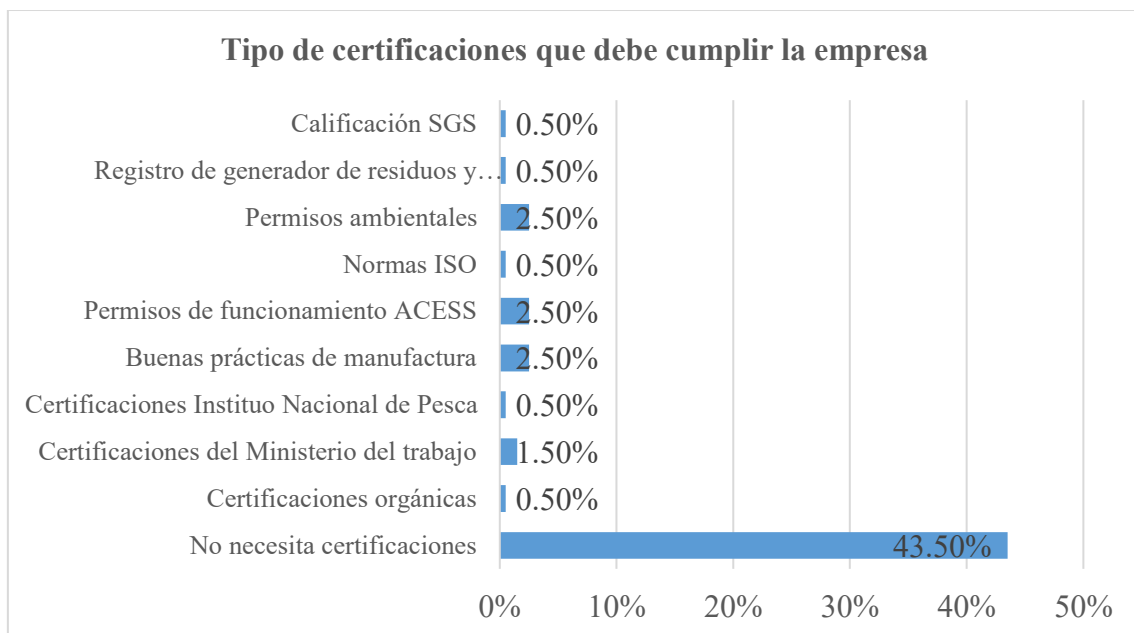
Tipo de certificaciones que debe cumplir la empresa

Calificación SGS 0.50%
Registro de generador de residuos y… 0.50%
Permisos ambientales 2.50%
Normas ISO 0.50%
Permisos de funcionamiento ACESS 2.50%
Buenas prácticas de manufactura 2.50%
Certificaciones Instituo Nacional de Pesca 0.50%
Certificaciones del Ministerio del trabajo 1.50%
Certificaciones orgánicas 0.50%
No necesita certificaciones 43.50%

0% 10% 20% 30% 40% 50%